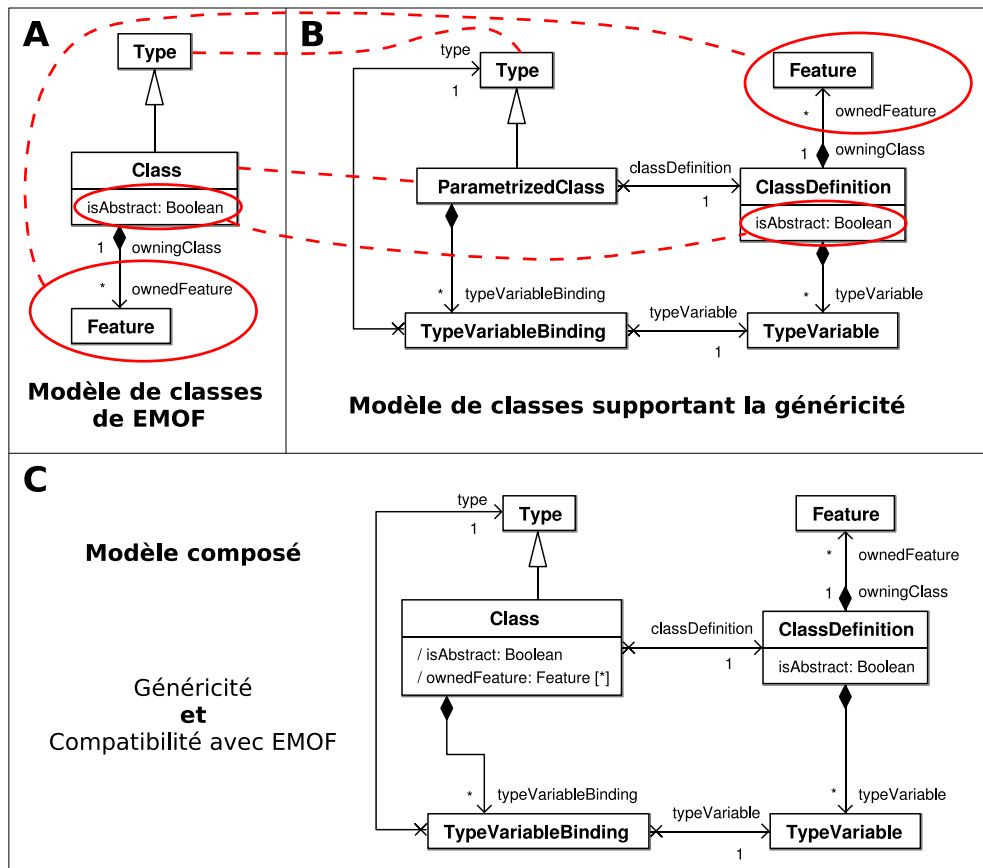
A

Type

Class

isAbstract: Boolean

1 owningClass

* ownedFeature

Feature

Modèle de classes de EMOF

B

type

Type

1

Feature

* ownedFeature

1 owningClass

classDefinition

ParametrizedClass

1

ClassDefinition

isAbstract: Boolean

* typeVariableBinding

* typeVariable

typeVariable

TypeVariableBinding

1

TypeVariable

Modèle de classes supportant la généricité

C

type

Type

1

Feature

Modèle composé

* ownedFeature

1 owningClass

Class

/ isAbstract: Boolean

/ ownedFeature: Feature [*]

classDefinition

1

ClassDefinition

isAbstract: Boolean

Généricité
et
Compatibilité avec EMOF

* typeVariableBinding

* typeVariable

typeVariable

TypeVariableBinding

1

TypeVariable